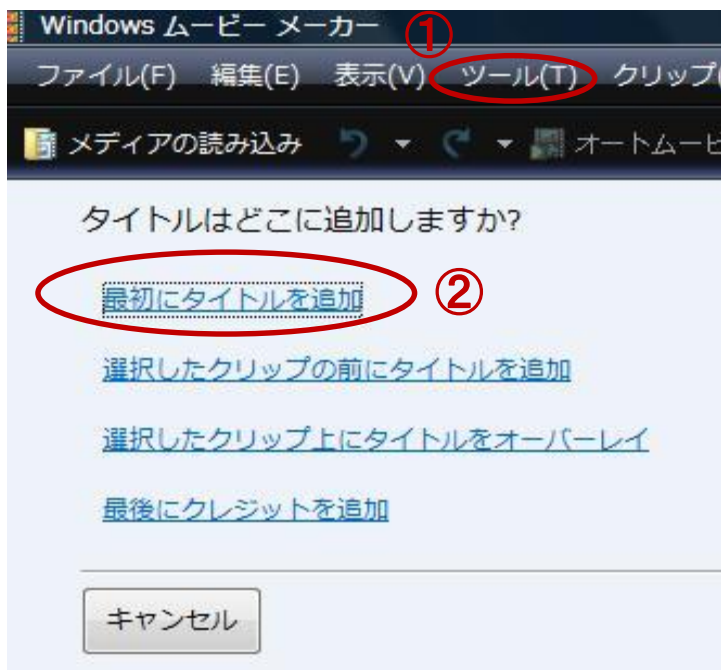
Windows ムービー メーカー ①

ファイル(F) 編集(E) 表示(V) ツール(T) クリップ(

メディアの読み込み オートムービ

タイトルはどこに追加しますか?

最初にタイトルを追加 ②

選択したクリップの前にタイトルを追加

選択したクリップ上にタイトルをオーバーレイ

最後にクレジットを追加

キャンセル